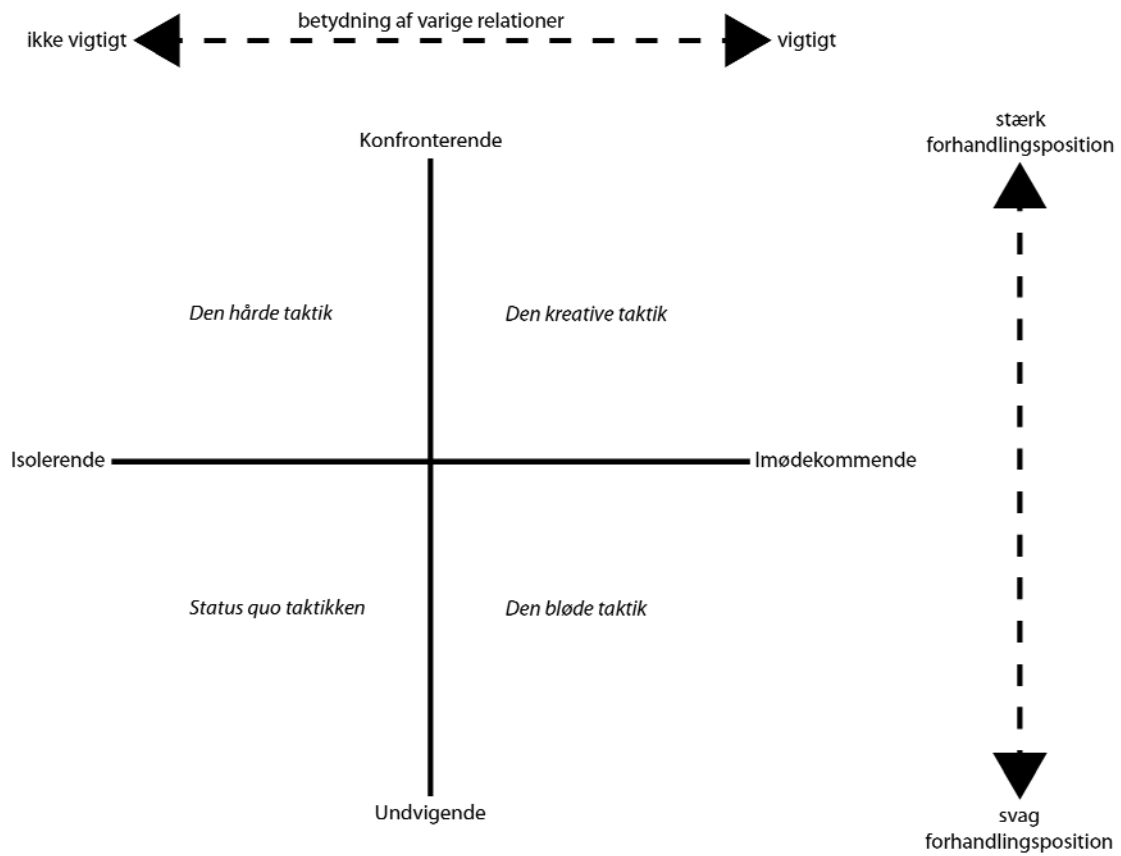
betydning af varige relationer

ikke vigtigt

vigtigt

stærk forhandlingsposition

Konfronterende

Den hårde taktik

Den kreative taktik

Isolerende

Imødekommende

Status quo taktikken

Den bløde taktik

Undvigende

svag forhandlingsposition